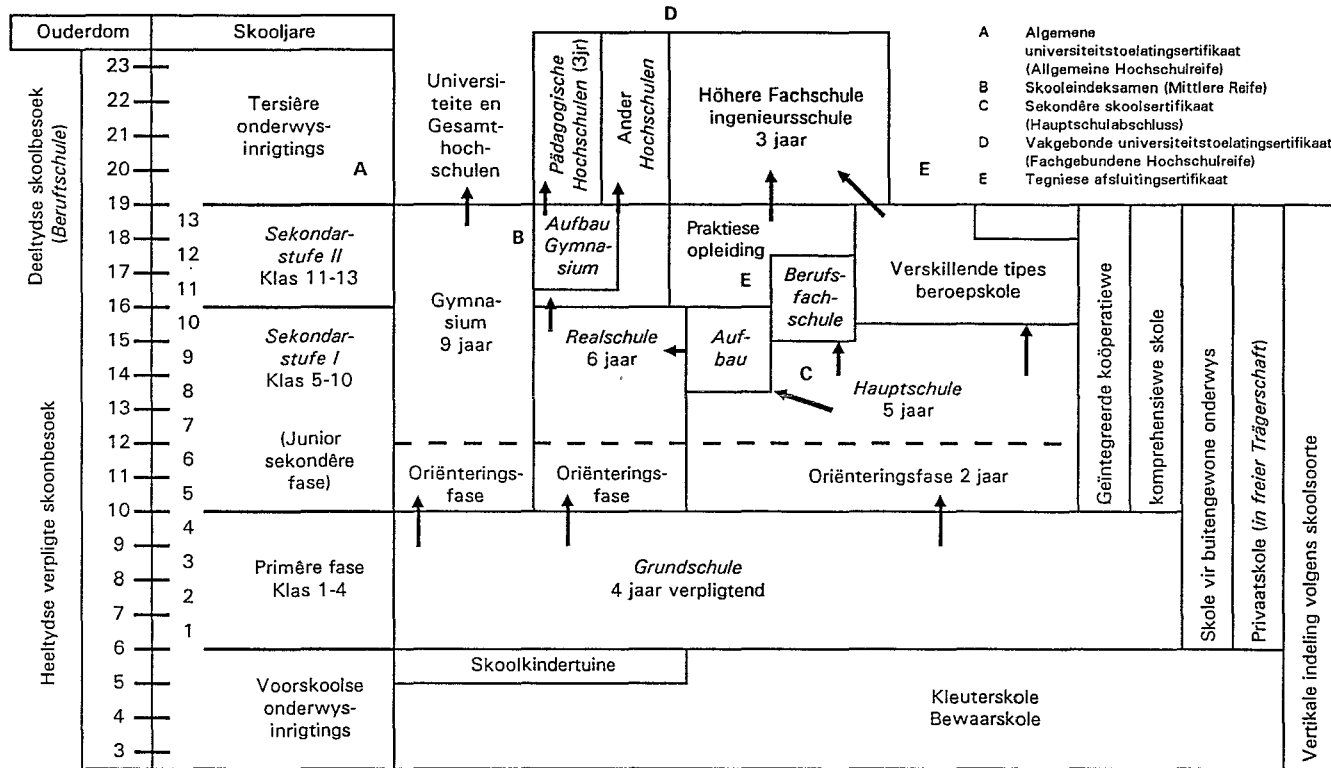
Ouderdom | Skooljare

D

A Algemene universiteitstoelatingsertifikaat (Allgemeine Hochschulreife)
B Skooleindeksamen (Mittlere Reife)
C Sekondêre skoolsertifikaat (Hauptschulabschluss)
D Vakgebonde universiteitstoelatingsertifikaat (Fachgebundene Hochschulreife)
E Tegniese afsluitingsertifikaat

Deeltydse skoolbesoek (Berufschule)

Heeltydse verpligte skoonbesoek

23
22
21
20
19
18
17
16
15
14
13
12
11
10
9
8
7
6
5
4
3

13
12
11
10
9
8
7
6
5
4
3
2
1

Tersiêre onderwys-inrigtings

A

Universi-teite en Gesamt-hoch-schulen

Pädagogische Hochschulen (3jr)

Ander Hochschulen

Höhere Fachschule ingenieursschule 3 jaar

E

Sekondar-stufe II Klas 11-13

B

Aufbau Gymna-sium

Praktiese opleiding

E

Berufs-fach-schule

Verskillende tipes beroepskole

Sekondar-stufe I Klas 5-10

Gymna-sium 9 jaar

Realschule 6 jaar

Auf-bau

C

Hauptschule 5 jaar

(Junior sekondêre fase)

Oriënterings-fase

Oriënterings-fase

Oriënteringsfase 2 jaar

Geïntegreerde koöperatiewe

komprehensiewe skole

Skole vir buitengewone onderwys

Privaatskole (in freier Trägerschaft)

Vertikale indeling volgens skoolsoorte

Primêre fase Klas 1-4

Grundschule 4 jaar verpligtend

Skoolkindertuine

Voorskoolse onderwys-inrigtings

Kleuterskole Bewaarskole